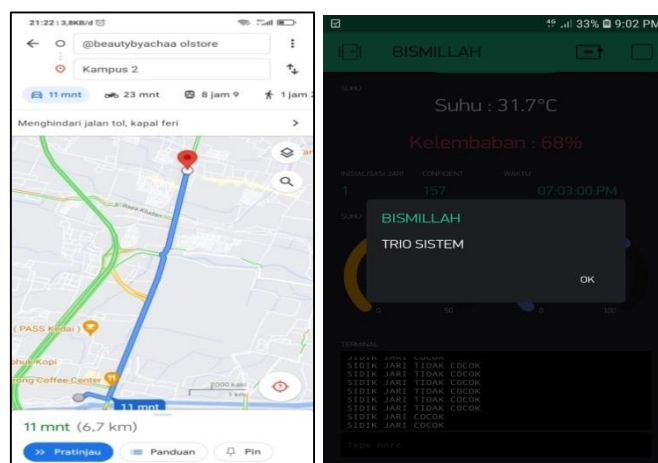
21:22 | 3,8KB/d

@beautybyachaa olstore

Kampus 2

11 mnt 23 mnt 8 jam 9 1 jam

Menghindari jalan tol, kapal feri

PASS Kedai

Kopi

Coffee Center

2000 kaki
1 km

11 mnt

11 mnt (6.7 km)

Pratinjau Panduan Pin

33% 9:02 PM

BISMILLAH

SUHU

Suhu : 31.7°C

Kelembaban : 68%

INISIALISASI JARI CONFIDENT WAKTU

1 157 07:03:00 PM

SUHU

BISMILLAH

TRIO SISTEM

OK

0 50 0 100

TERMINAL

SIDIK JARI COCOK
SIDIK JARI TIDAK COCOK
SIDIK JARI TIDAK COCOK
SIDIK JARI TIDAK COCOK
SIDIK JARI TIDAK COCOK
SIDIK JARI TIDAK COCOK
SIDIK JARI TIDAK COCOK
SIDIK JARI COCOK
SIDIK JARI COCOK

Type here